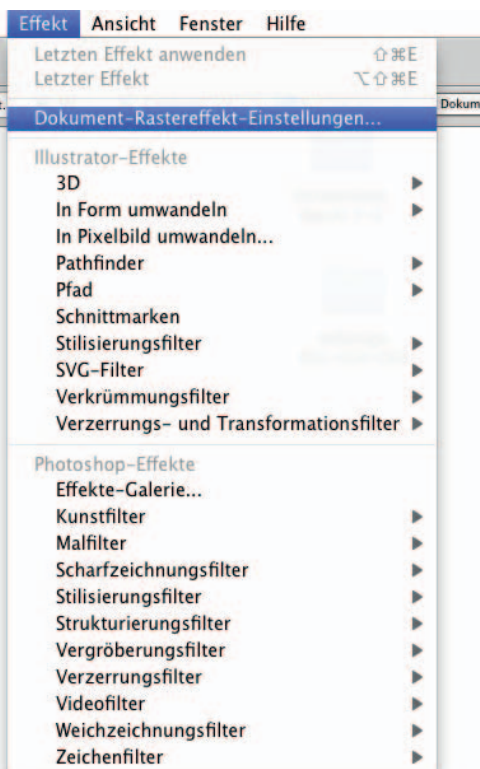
Effekt Ansicht Fenster Hilfe

Letzten Effekt anwenden ⇧⌘E
Letzter Effekt ⌥⇧⌘E

Dokum

Dokument-Rastereffekt-Einstellungen...

Illustrator-Effekte
3D
In Form umwandeln
In Pixelbild umwandeln...
Pathfinder
Pfad
Schnittmarken
Stilisierungsfilter
SVG-Filter
Verkrümmungsfilter
Verzerrungs- und Transformationsfilter

Photoshop-Effekte
Effekte-Galerie...
Kunstfilter
Malfilter
Scharfzeichnungsfilter
Stilisierungsfilter
Strukturierungsfilter
Vergröberungsfilter
Verzerrungsfilter
Videofilter
Weichzeichnungsfilter
Zeichenfilter